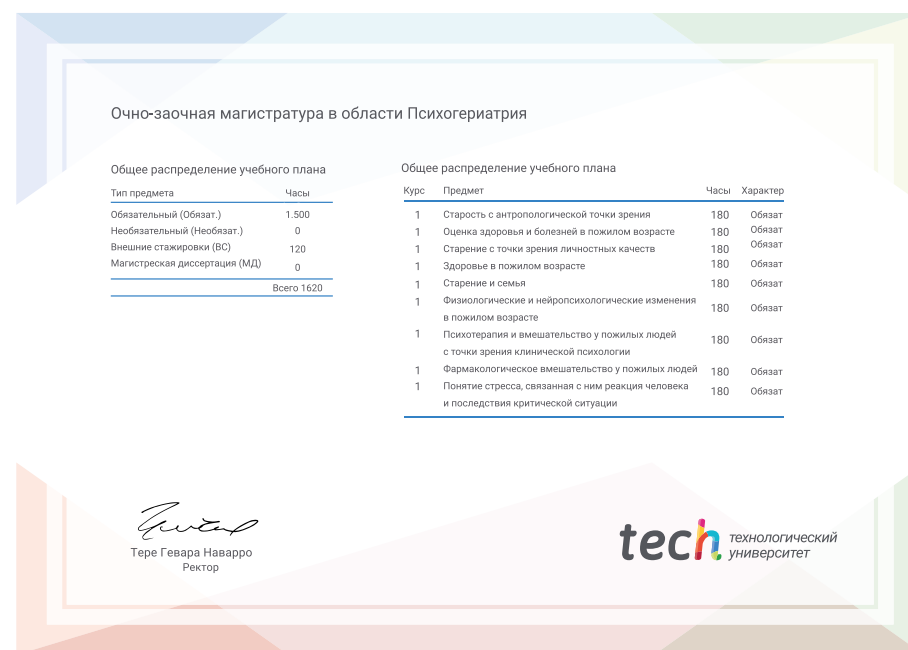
Очно-заочная магистратура в области Психогериатрия

Общее распределение учебного плана

| Тип предмета | Часы |
|---|---|
| Обязательный (Обязат.) | 1.500 |
| Необязательный (Необязат.) | 0 |
| Внешние стажировки (ВС) | 120 |
| Магистерская диссертация (МД) | 0 |
| | Всего 1620 |

Общее распределение учебного плана

| Курс | Предмет | Часы | Характер |
|---|---|---|---|
| 1 | Старость с антропологической точки зрения | 180 | Обязат |
| 1 | Оценка здоровья и болезней в пожилом возрасте | 180 | Обязат |
| 1 | Старение с точки зрения личностных качеств | 180 | Обязат |
| 1 | Здоровье в пожилом возрасте | 180 | Обязат |
| 1 | Старение и семья | 180 | Обязат |
| 1 | Физиологические и нейропсихологические изменения в пожилом возрасте | 180 | Обязат |
| 1 | Психотерапия и вмешательство у пожилых людей с точки зрения клинической психологии | 180 | Обязат |
| 1 | Фармакологическое вмешательство у пожилых людей | 180 | Обязат |
| 1 | Понятие стресса, связанная с ним реакция человека и последствия критической ситуации | 180 | Обязат |

Тере Гевара Наварро
Ректор

tech технологический университет